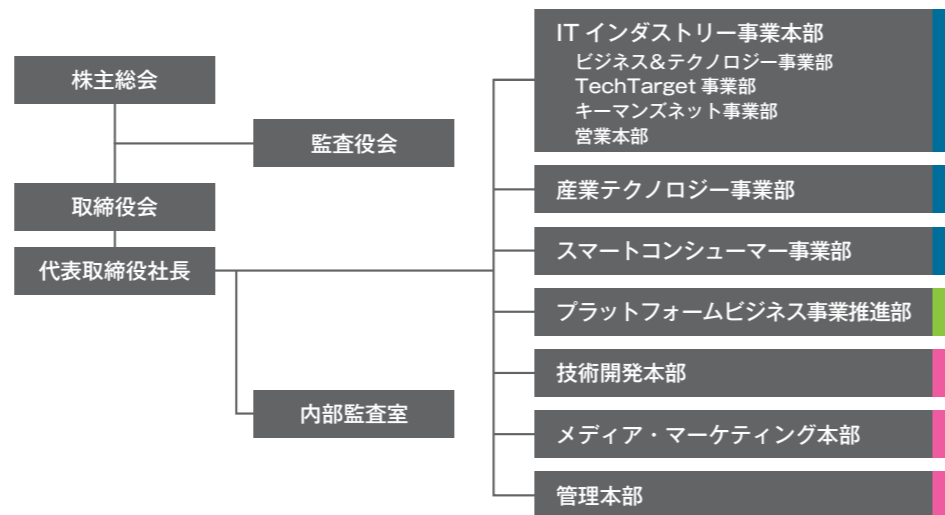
株主総会

監査役会

取締役会

代表取締役社長

内部監査室

IT インダストリー事業本部
ビジネス&テクノロジー事業部
TechTarget 事業部
キーマンズネット事業部
営業本部

産業テクノロジー事業部

スマートコンシューマー事業部

プラットフォームビジネス事業推進部

技術開発本部

メディア・マーケティング本部

管理本部